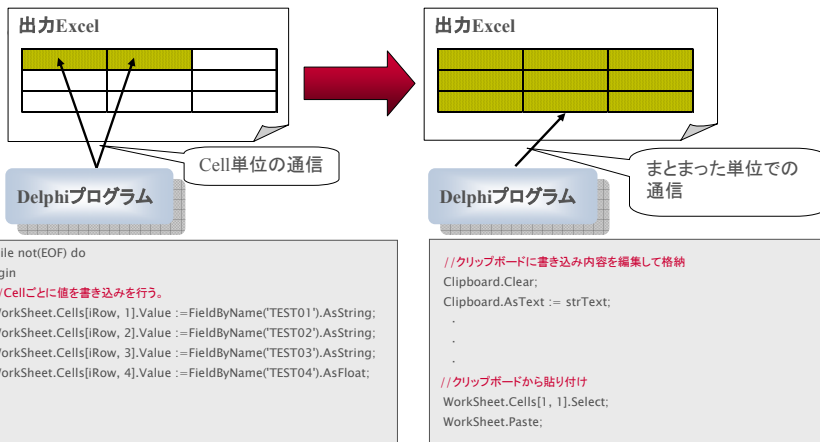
出力Excel

Cell単位の通信

Delphiプログラム

ile not(EOF) do
gin
/Cellごとに値を書き込みを行う。
VorkSheet.Cells[iRow, 1].Value :=FieldByName('TEST01').AsString;
VorkSheet.Cells[iRow, 2].Value :=FieldByName('TEST02').AsString;
VorkSheet.Cells[iRow, 3].Value :=FieldByName('TEST03').AsString;
VorkSheet.Cells[iRow, 4].Value :=FieldByName('TEST04').AsFloat;

出力Excel

まとまった単位での通信

Delphiプログラム

//クリップボードに書き込み内容を編集して格納
Clipboard.Clear;
Clipboard.AsText := strText;
.
.
.
//クリップボードから貼り付け
WorkSheet.Cells[1, 1].Select;
WorkSheet.Paste;